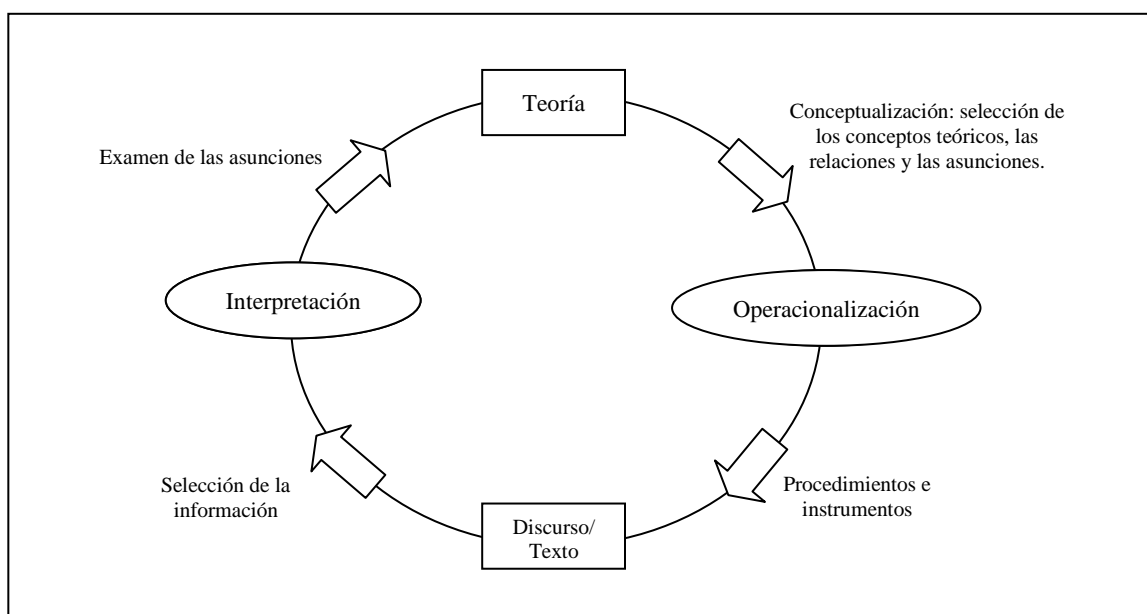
Teoría

Conceptualización: selección de los conceptos teóricos, las relaciones y las asunciones.

Examen de las asunciones

Interpretación

Operacionalización

Procedimientos e instrumentos

Selección de la información

Discurso/ Texto